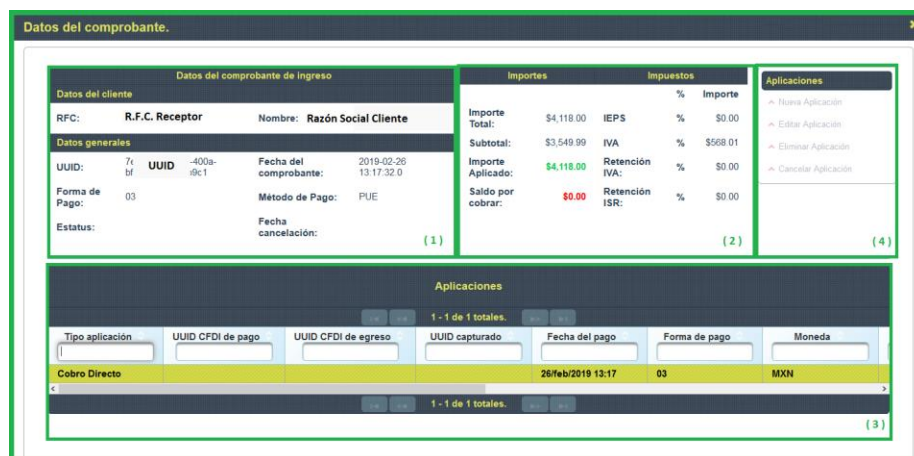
Datos del comprobante.

Datos del comprobante de ingreso

Datos del cliente

RFC: R.F.C. Receptor Nombre: Razón Social Cliente

Datos generales

UUID: 7( bf UUID -400a- i9c1 Fecha del comprobante: 2019-02-26 13:17:32.0

Forma de Pago: 03 Método de Pago: PUE

Estatus: Fecha cancelación:

(1)

| Importes | | Impuestos | % | Importe |
|---|---|---|---|---|
| Importe Total: | \$4,118.00 | IEPS | % | \$0.00 |
| Subtotal: | \$3,549.99 | IVA | % | \$568.01 |
| Importe Aplicado: | \$4,118.00 | Retención IVA: | % | \$0.00 |
| Saldo por cobrar: | \$0.00 | Retención ISR: | % | \$0.00 |

(2)

Aplicaciones

Nueva Aplicación

Editar Aplicación

Eliminar Aplicación

Cancelar Aplicación

(4)

Aplicaciones

1 - 1 de 1 totales.

| Tipo aplicación | UUID CFDI de pago | UUID CFDI de egreso | UUID capturado | Fecha del pago | Forma de pago | Moneda |
|---|---|---|---|---|---|---|
| Cobro Directo | | | | 26/feb/2019 13:17 | 03 | MXN |

1 - 1 de 1 totales.

(3)